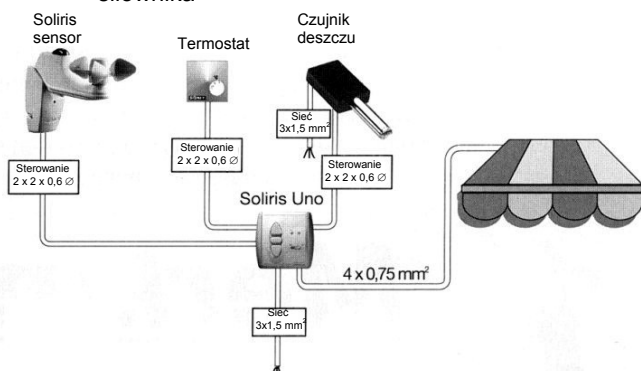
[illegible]

Soliris sensor

Termostat

Czujnik deszczu

Sieć $3x1,5 mm^2$

Sterowanie $2 \times 2 \times 0,6 \varnothing$

Sterowanie $2 \times 2 \times 0,6 \varnothing$

Sterowanie $2 \times 2 \times 0,6 \varnothing$

Soliris Uno

$4 \times 0,75 mm^2$

Sieć $3x1,5 mm^2$